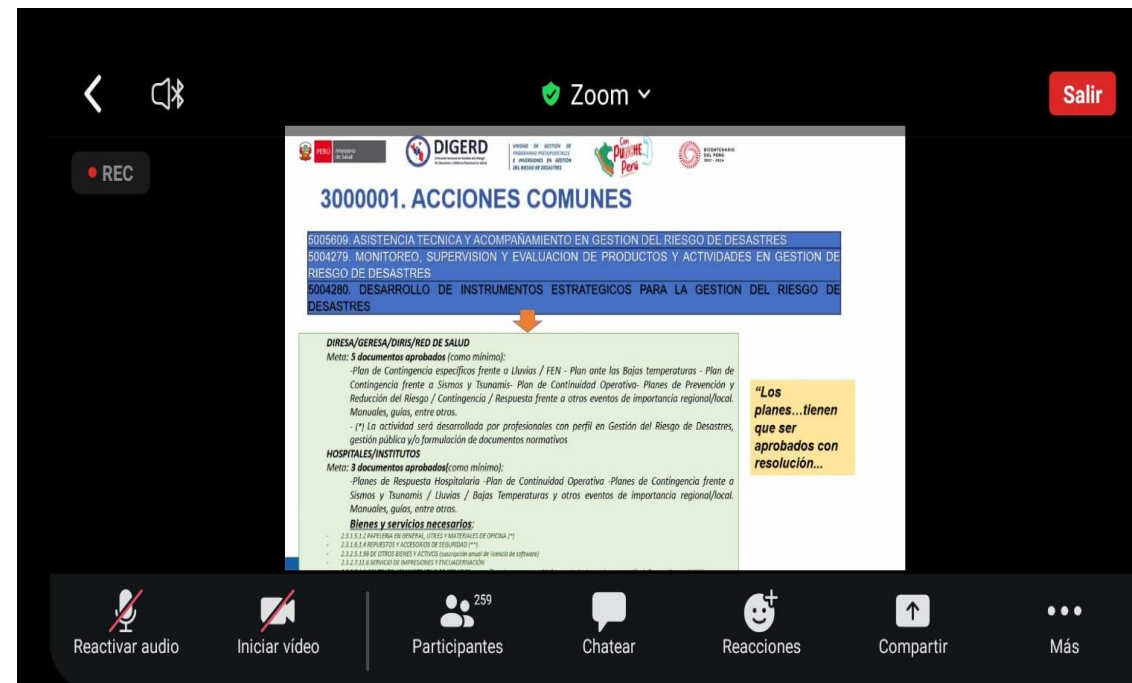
Zoom

Salir

REC

PERÚ Ministerio de Salud

DIGERD

UNIDAD DE GESTIÓN DE PROGRAMAS PRESUPUESTALES E INVERSIONES EN GESTIÓN DEL RIESGO DE DESASTRES

Con Punche Perú

BICENTENARIO DEL PERÚ 2021 - 2024

3000001. ACCIONES COMUNES

5005609. ASISTENCIA TECNICA Y ACOMPAÑAMIENTO EN GESTION DEL RIESGO DE DESASTRES
5004279. MONITOREO, SUPERVISION Y EVALUACION DE PRODUCTOS Y ACTIVIDADES EN GESTION DE RIESGO DE DESASTRES
5004280. DESARROLLO DE INSTRUMENTOS ESTRATEGICOS PARA LA GESTION DEL RIESGO DE DESASTRES

DIRESA/GERESA/DIRIS/RED DE SALUD
Meta: 5 documentos aprobados (como mínimo):
-Plan de Contingencia específicos frente a Lluvias / FEN - Plan ante las Bajas temperaturas - Plan de Contingencia frente a Sismos y Tsunamis- Plan de Continuidad Operativa- Planes de Prevención y Reducción del Riesgo / Contingencia / Respuesta frente a otros eventos de importancia regional/local. Manuales, guías, entre otros.
- (*) La actividad será desarrollada por profesionales con perfil en Gestión del Riesgo de Desastres, gestión pública y/o formulación de documentos normativos
HOSPITALES/INSTITUTOS
Meta: 3 documentos aprobados(como mínimo):
-Planes de Respuesta Hospitalaria -Plan de Continuidad Operativa -Planes de Contingencia frente a Sismos y Tsunamis / Lluvias / Bajas Temperaturas y otros eventos de importancia regional/local. Manuales, guías, entre otros.
Bienes y servicios necesarios:
2.3.1.5.1.2 PAPELERIA EN GENERAL, UTILES Y MATERIALES DE OFICINA (*)
2.3.1.6.1.4 REPUESTOS Y ACCESORIOS DE SEGURIDAD (**)
2.3.2.5.1.99 DE OTROS BIENES Y ACTIVOS (suscripción anual de licencia de software)
2.3.2.7.11.6 SERVICIO DE IMPRESIONES Y ENCUADERNACIÓN
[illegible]

"Los planes...tienen que ser aprobados con resolución...

Reactivar audio

Iniciar vídeo

259

Participantes

Chatear

Reacciones

Compartir

Más